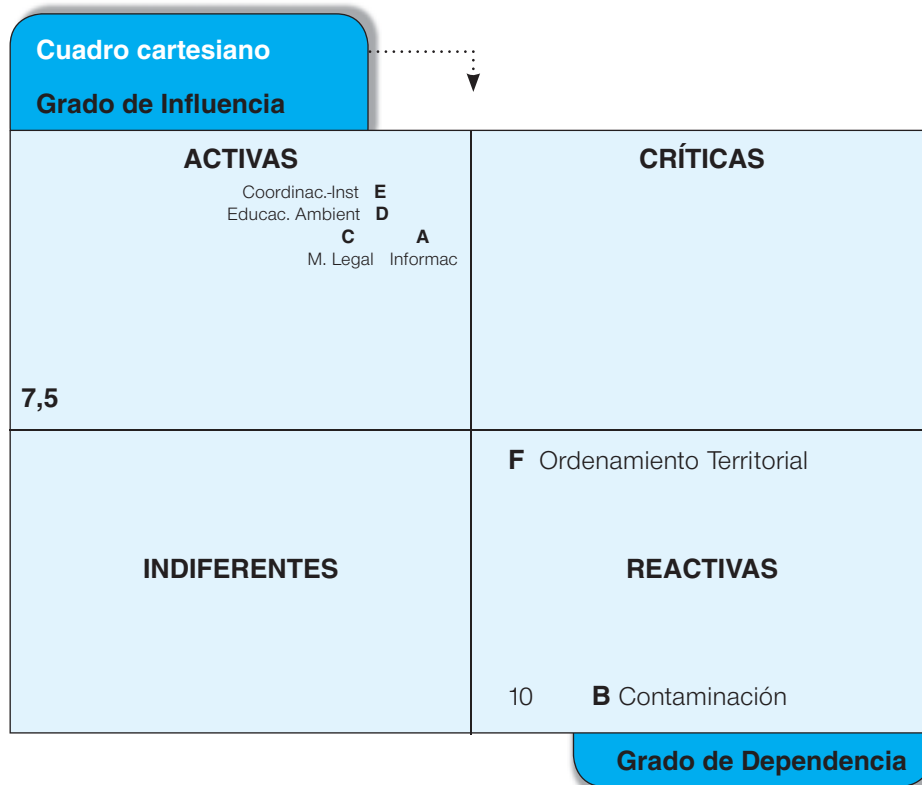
Cuadro cartesiano

Grado de Influencia

ACTIVAS

Coordinac.-Inst **E**
Educac. Ambient **D**
**C** **A**
M. Legal Informac

7,5

CRÍTICAS

INDIFERENTES

F Ordenamiento Territorial

REACTIVAS

10 B Contaminación

Grado de Dependencia